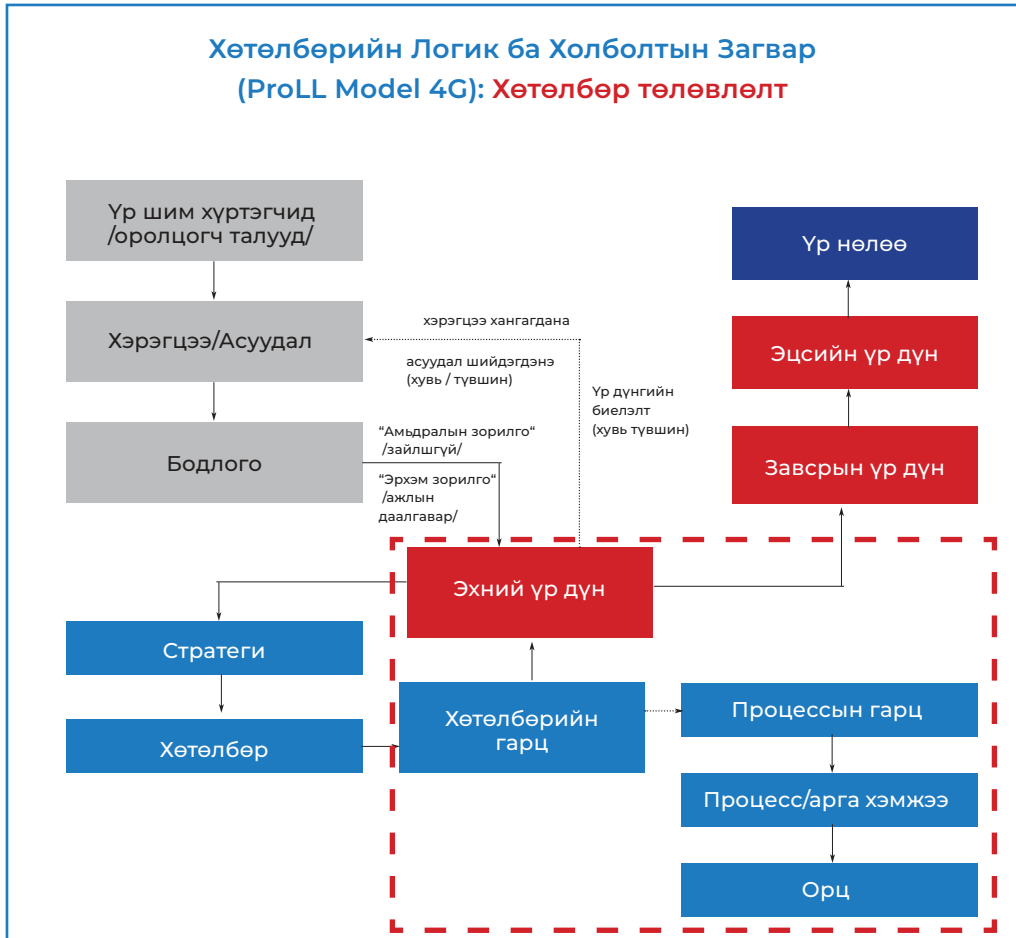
Хөтөлбөрийн Логик ба Холболтын Загвар (ProLL Model 4G): Хөтөлбөр төлөвлөлт

Үр шим хүртэгчид /оролцогч талууд/

Хэрэгцээ/Асуудал

Бодлого

хэрэгцээ хангагдана

асуудал шийдэгдэнэ (хувь / түвшин)

Үр дүнгийн биелэлт (хувь түвшин)

"Амьдралын зорилго" /зайлшгүй/

"Эрхэм зорилго" /ажлын даалгавар/

Үр нөлөө

Эцсийн үр дүн

Завсрын үр дүн

Эхний үр дүн

Стратеги

Хөтөлбөр

Хөтөлбөрийн гарц

Процессын гарц

Процесс/арга хэмжээ

Орц